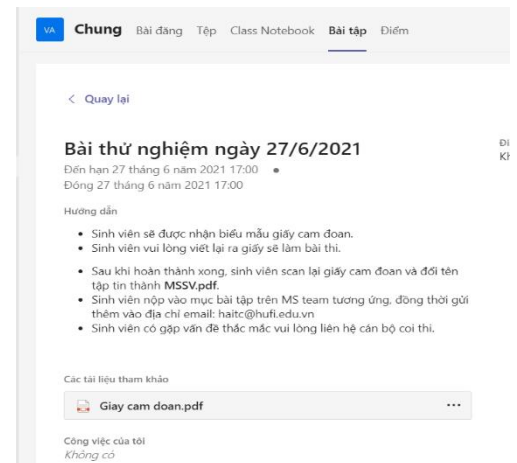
VA Chung Bài đăng Tệp Class Notebook Bài tập Điểm

< Quay lại

Bài thử nghiệm ngày 27/6/2021

Đến hạn 27 tháng 6 năm 2021 17:00 •
Đóng 27 tháng 6 năm 2021 17:00

Đi
Kh

Hướng dẫn

- Sinh viên sẽ được nhận biểu mẫu giấy cam đoan.
- Sinh viên vui lòng viết lại ra giấy sẽ làm bài thi.
- Sau khi hoàn thành xong, sinh viên scan lại giấy cam đoan và đổi tên tập tin thành **MSSV.pdf**.
- Sinh viên nộp vào mục bài tập trên MS team tương ứng, đồng thời gửi thêm vào địa chỉ email: haitc@hufi.edu.vn
- Sinh viên có gặp vấn đề thắc mắc vui lòng liên hệ cán bộ coi thi.

Các tài liệu tham khảo

Giay cam doan.pdf ···

Công việc của tôi
Không có